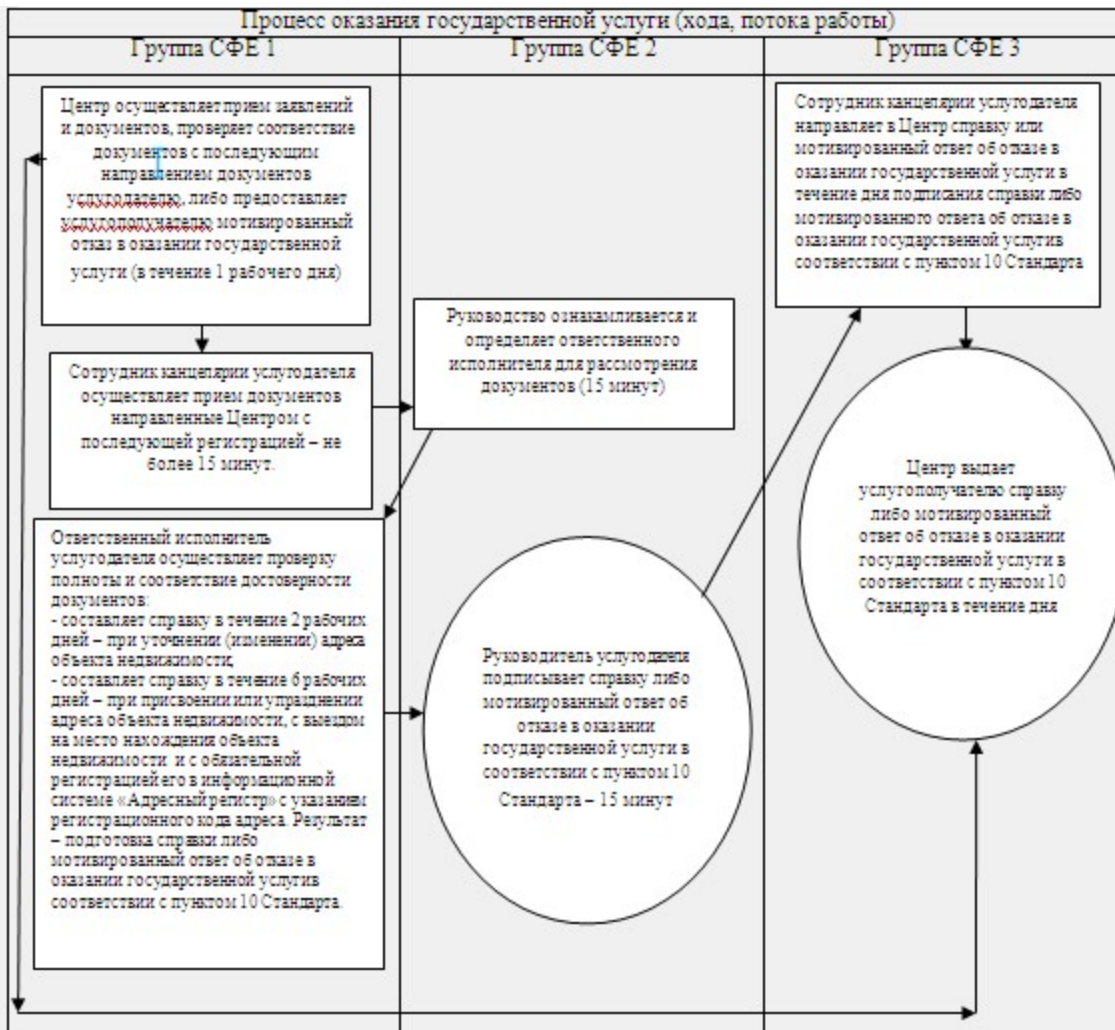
Процесс оказания государственной услуги (хода, потока работы)

| Группа СФЕ 1 | Группа СФЕ 2 | Группа СФЕ 3 |
|---|---|---|

Центр осуществляет прием заявлений и документов, проверяет соответствие документов с последующим направлением документов услугодателю, либо предоставляет услугополучателю мотивированный отказ в оказании государственной услуги (в течение 1 рабочего дня)

Сотрудник канцелярии услугодателя осуществляет прием документов направленные Центром с последующей регистрацией – не более 15 минут.

Ответственный исполнитель услугодателя осуществляет проверку полноты и соответствие достоверности документов:
- составляет справку в течение 2 рабочих дней – при уточнении (изменении) адреса объекта недвижимости;
- составляет справку в течение 6 рабочих дней – при присвоении или упразднении адреса объекта недвижимости, с выездом на место нахождения объекта недвижимости и с обязательной регистрацией его в информационной системе «Адресный регистр» с указанием регистрационного кода адреса. Результат – подготовка справки либо мотивированный ответ об отказе в оказании государственной услугив соответствии с пунктом 10 Стандарта.

Руководство ознакамливается и определяет ответственного исполнителя для рассмотрения документов (15 минут)

Руководитель услугодателя подписывает справку либо мотивированный ответ об отказе в оказании государственной услуги в соответствии с пунктом 10 Стандарта – 15 минут

Сотрудник канцелярии услугодателя направляет в Центр справку или мотивированный ответ об отказе в оказании государственной услуги в течение дня подписания справки либо мотивированного ответа об отказе в оказании государственной услугив соответствии с пунктом 10 Стандарта

Центр выдает услугополучателю справку либо мотивированный ответ об отказе в оказании государственной услуги в соответствии с пунктом 10 Стандарта в течение дня